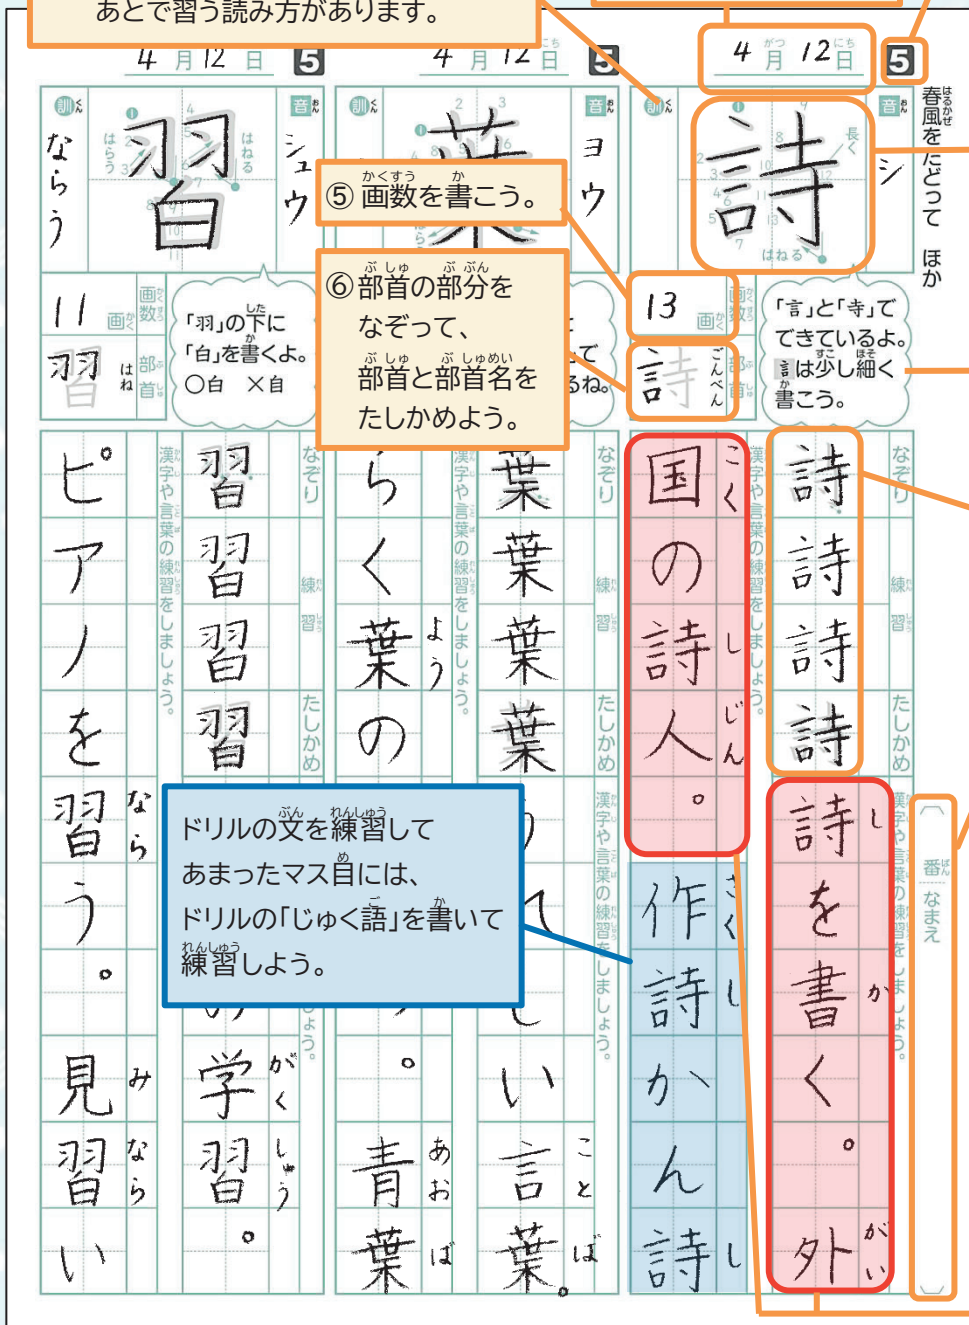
あとで習う読み方があります。

4 月 12 日 5

訓 ならう
習
はらう はねる
音 シュウ
11 画数
習 はね 部首
「羽」の下に「白」を書くよ。
○白 ×自

ピアノを習(なら)う。見(み)習(なら)い
習 習 習 習
漢字や言葉の練習をしましょう。
なぞり 練習 たしかめ
学(がく)習(しゅう)。

4 月 12 日 5

訓
葉
音 ヨウ
⑤ 画数を書こう。
⑥ 部首の部分をなぞって、部首と部首名をたしかめよう。
てるね。
ら く 葉(よう)の
青(あお)葉(ば)
葉 葉 葉 葉
い 言(こと)葉(ば)。
漢字や言葉の練習をしましょう。
なぞり 練習 たしかめ

ドリルの文を練習してあまったマス目には、ドリルの「じゅく語」を書いて練習しよう。

4 月 12 日 5

訓
詩
長く はねる
音 シ
13 画数
詩 ごんべん 部首
「言」と「寺」でできているよ。言は少し細く書こう。
春風をたどって ほか

国(こく)の詩(し)人(じん)。
作(さく)詩(し)かん詩(し)
詩 詩 詩 詩
詩(し)を書(か)く。外(がい)
漢字や言葉の練習をしましょう。
なぞり 練習 たしかめ
番 なまえ